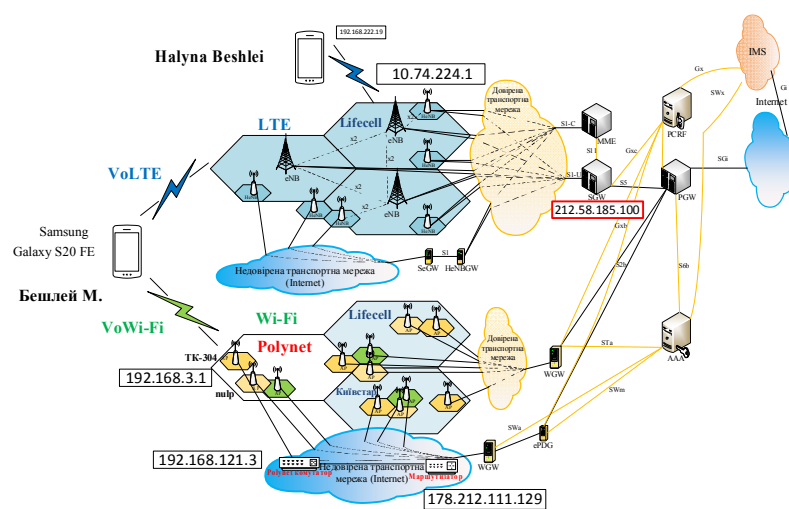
Halyna Beshlei

192.168.222.19

10.74.224.1

LTE

Lifecell

VoLTE

Довірена транспортна мережа

S1-C

MME

S1-U

SGW

S5

PGW

PCRF

Gx

SWx

IMS

Internet

SGi

Gxc

212.58.185.100

eNB

eNB

eNB

HeNB

HeNB

HeNB

x2

x2

x2

x2

S1

SeGW

HeNBGW

Недовірена транспортна мережа (Internet)

Samsung Galaxy S20 FE

Бешлей М.

VoWi-Fi

Wi-Fi

Lifecell

Polynet

ТК-304

192.168.3.1

nulp

Київстар

Довірена транспортна мережа

WGW

STa

AAA

S2b

Gxb

S6b

SWm

SWa

ePDG

WGW

192.168.121.3

Маршрутизатор

Недовірена транспортна мережа (Internet)

Маршрутизатор

178.212.111.129